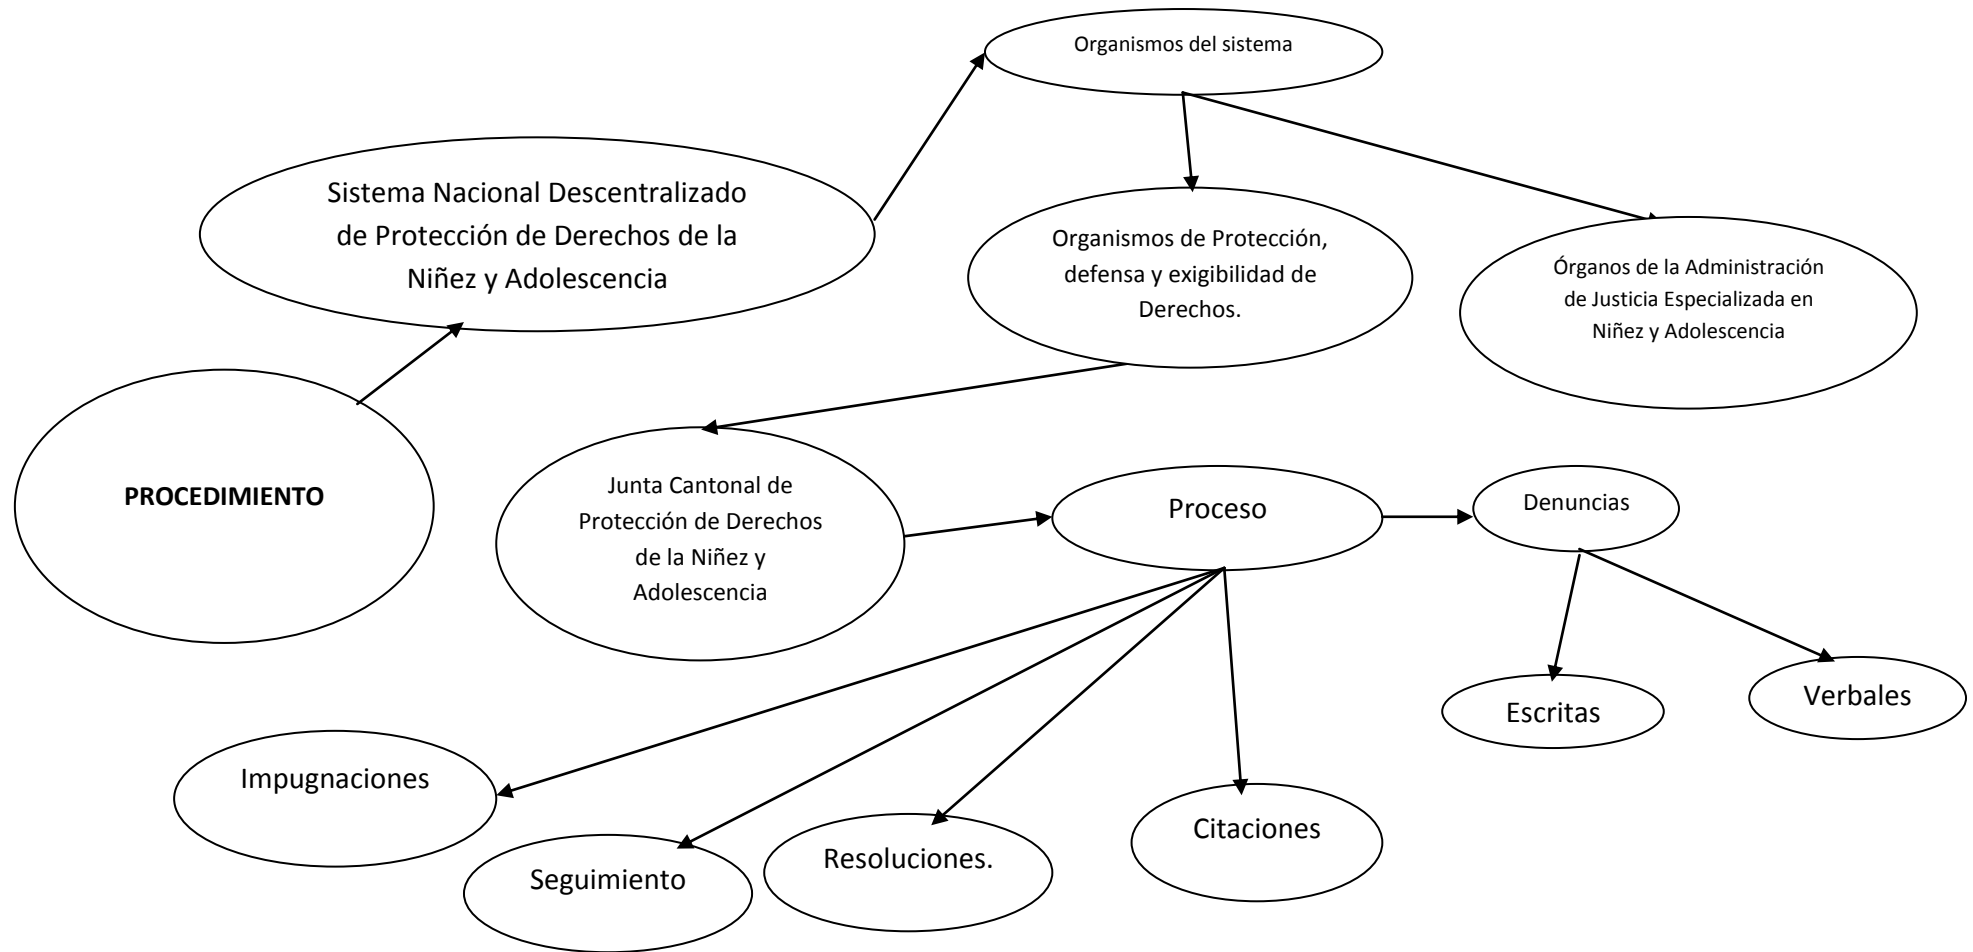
Organismos del sistema

Sistema Nacional Descentralizado de Protección de Derechos de la Niñez y Adolescencia

Organismos de Protección, defensa y exigibilidad de Derechos.

Órganos de la Administración de Justicia Especializada en Niñez y Adolescencia

PROCEDIMIENTO

Junta Cantonal de Protección de Derechos de la Niñez y Adolescencia

Proceso

Denuncias

Escritas

Verbales

Impugnaciones

Seguimiento

Resoluciones.

Citaciones